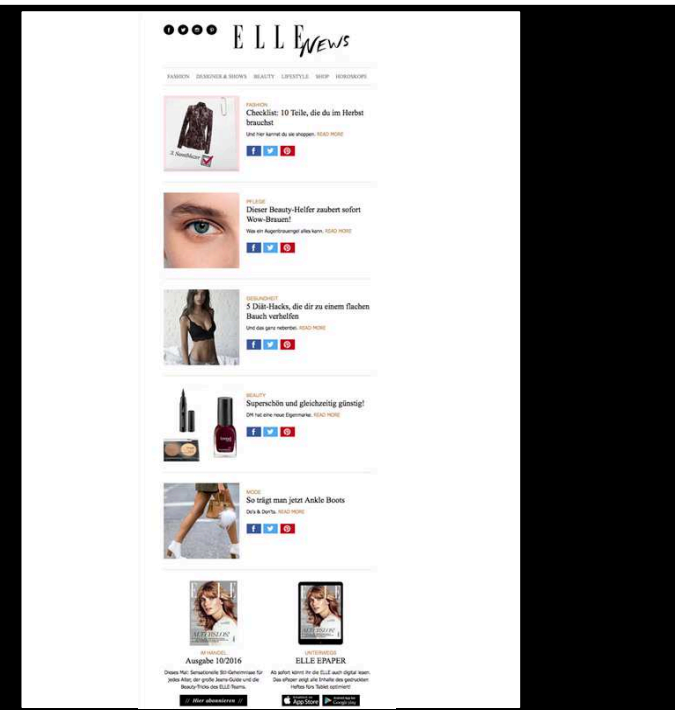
ELLE NEWS

FASHION DESIGNER & SHOWS BEAUTY LIFESTYLE SHOP HOROSKOPE

3. Nouveauté

FASHION
Checklist: 10 Teile, die du im Herbst brauchst
Und hier kannst du sie shoppen. READ MORE

PFLEGE
Dieser Beauty-Helfer zaubert sofort Wow-Brauen!
Was ein Augenbrauengel alles kann. READ MORE

GESUNDHEIT
5 Diät-Hacks, die dir zu einem flachen Bauch verhelfen
Und das ganz nebenbei. READ MORE

BEAUTY
Superschön und gleichzeitig günstig!
DM hat eine neue Eigenmarke. READ MORE

MODE
So trägt man jetzt Ankle Boots
Do's & Don'ts. READ MORE

ELLE

IM HANDEL
Ausgabe 10/2016
Dieses Mal: Sensationelle Stil-Geheimnisse für jedes Alter, der große Jeans-Guide und die Beauty-Tricks des ELLE Teams.
// Hier abonnieren //

UNTERWEGS
ELLE EPAPER
Ab sofort kommt ihr die ELLE auch digital lesen. Das ePaper zeigt alle Inhalte des gedruckten Heftes fürs Tablet optimiert.
App Store
Google play